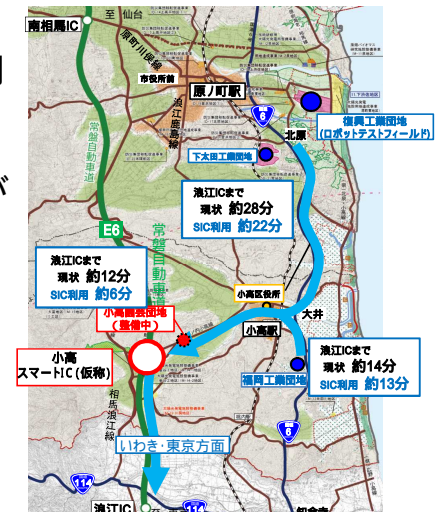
南相馬IC
至 仙台
原町川俣線
市役所前
原ノ町駅
6
北原
復興工業団地
(ロボットテストフィールド)
下太田工業団地
浪江鹿島線
常磐自動車道
E6
常磐自動車道
浪江ICまで
現状 約28分
SIC利用 約22分
浪江ICまで
現状 約12分
SIC利用 約6分
小高区役所
大井
小高駅
小高産業団地
(整備中)
小高
スマートIC(仮称)
浪江ICまで
現状 約14分
SIC利用 約13分
福岡工業団地
6
相馬浪江線
いわき・東京方面
114
浪江IC
114